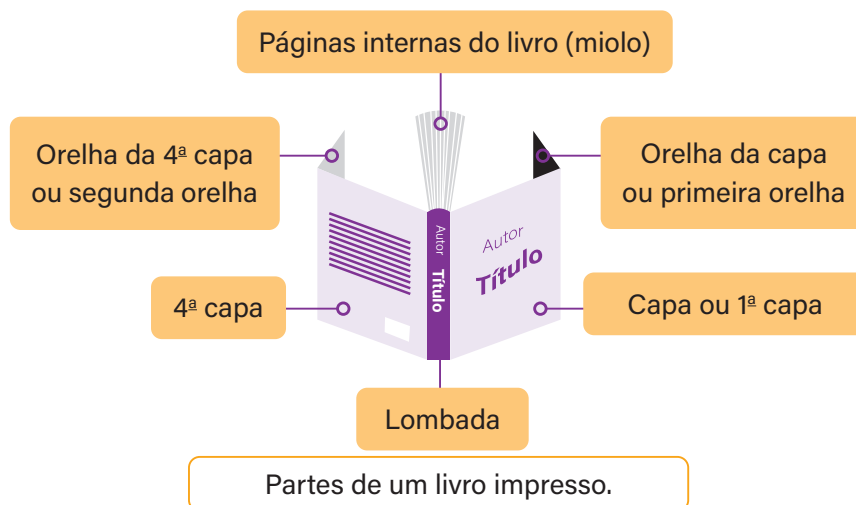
Páginas internas do livro (miolo)

Orelha da 4ª capa ou segunda orelha

Orelha da capa ou primeira orelha

Autor

Título

Autor

Título

4ª capa

Capa ou 1ª capa

Lombada

Partes de um livro impresso.